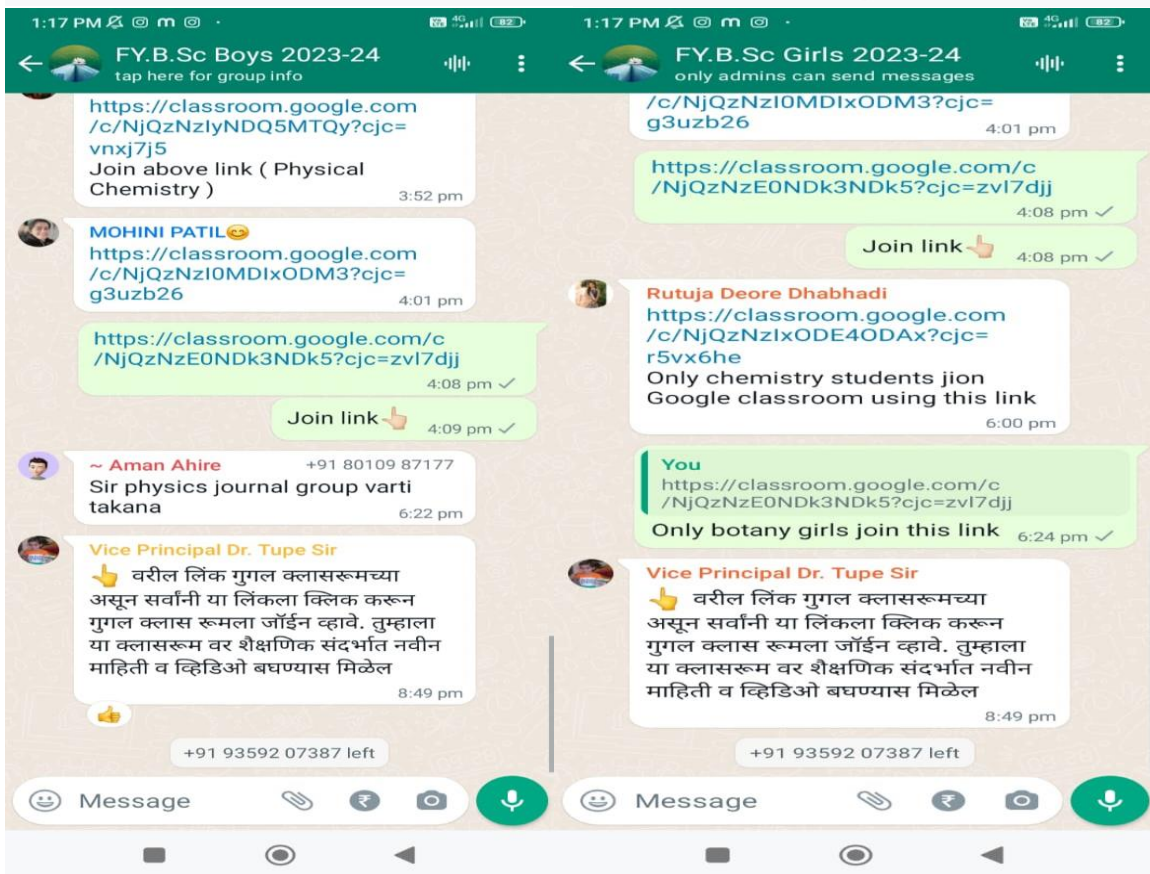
1:17 PM

82

FY.B.Sc Boys 2023-24
tap here for group info

https://classroom.google.com/c/NjQzNzIyNDQ5MTQy?cjc=vnxj7j5
Join above link ( Physical Chemistry )
3:52 pm

MOHINI PATIL😊
https://classroom.google.com/c/NjQzNzI0MDIxODM3?cjc=g3uzb26
4:01 pm

https://classroom.google.com/c/NjQzNzE0NDk3NDk5?cjc=zvl7djj
4:08 pm

Join link👉
4:09 pm

~ Aman Ahire +91 80109 87177
Sir physics journal group varti takana
6:22 pm

Vice Principal Dr. Tupe Sir
👆 वरील लिंक गुगल क्लासरूमच्या असून सर्वांनी या लिंकला क्लिक करून गुगल क्लास रूमला जॉईन व्हावे. तुम्हाला या क्लासरूम वर शैक्षणिक संदर्भात नवीन माहिती व व्हिडिओ बघण्यास मिळेल
8:49 pm

👍

+91 93592 07387 left

Message

1:17 PM

82

FY.B.Sc Girls 2023-24
only admins can send messages

/c/NjQzNzI0MDIxODM3?cjc=g3uzb26
4:01 pm

https://classroom.google.com/c/NjQzNzE0NDk3NDk5?cjc=zvl7djj
4:08 pm

Join link👉
4:08 pm

Rutuja Deore Dhabhadi
https://classroom.google.com/c/NjQzNzIxODE4ODAx?cjc=r5vx6he
Only chemistry students jion Google classroom using this link
6:00 pm

You
https://classroom.google.com/c/NjQzNzE0NDk3NDk5?cjc=zvl7djj
Only botany girls join this link
6:24 pm

Vice Principal Dr. Tupe Sir
👆 वरील लिंक गुगल क्लासरूमच्या असून सर्वांनी या लिंकला क्लिक करून गुगल क्लास रूमला जॉईन व्हावे. तुम्हाला या क्लासरूम वर शैक्षणिक संदर्भात नवीन माहिती व व्हिडिओ बघण्यास मिळेल
8:49 pm

+91 93592 07387 left

Message